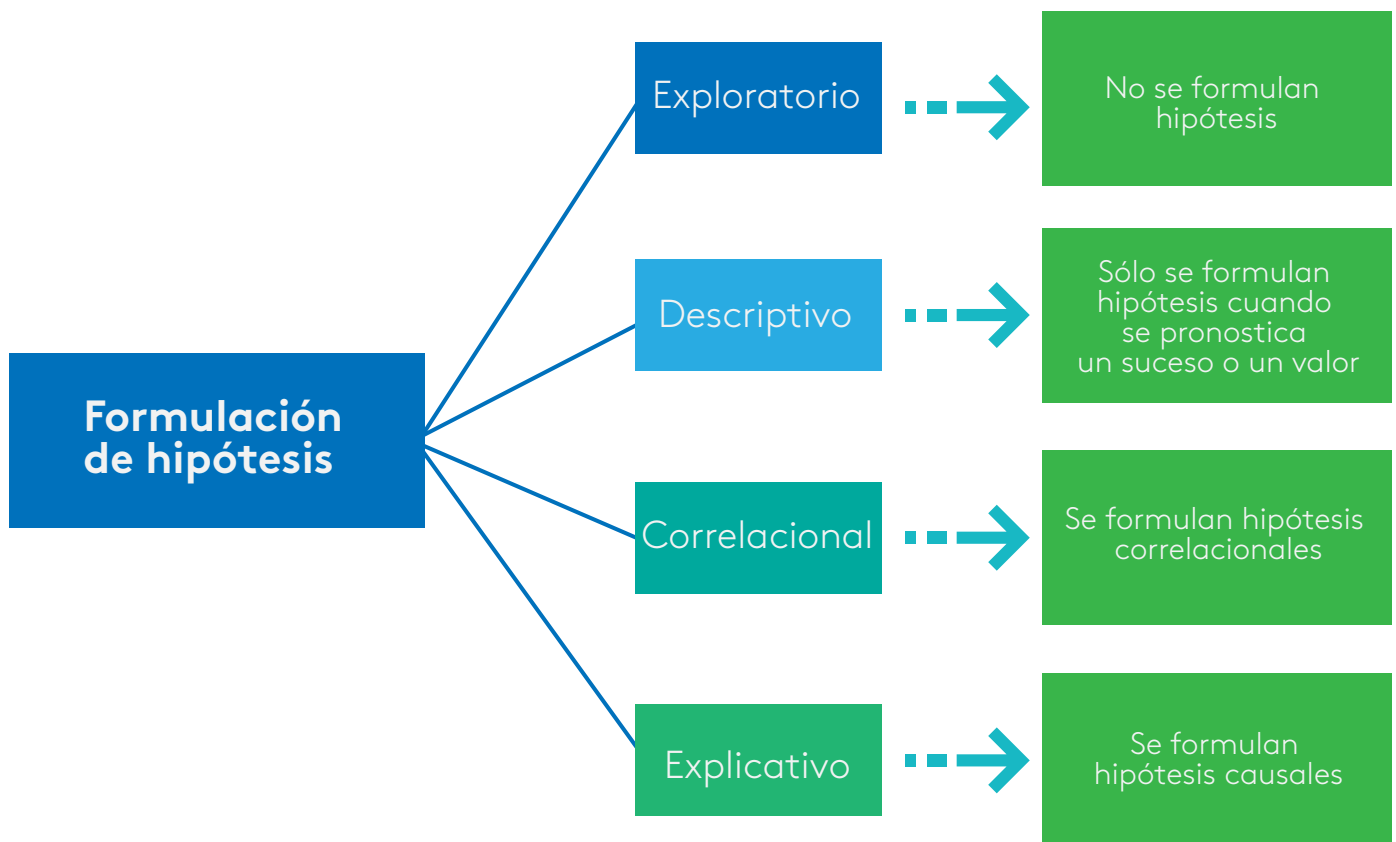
Formulación de hipótesis

Exploratorio

No se formulan hipótesis

Descriptivo

Sólo se formulan hipótesis cuando se pronostica un suceso o un valor

Correlacional

Se formulan hipótesis correlacionales

Explicativo

Se formulan hipótesis causales